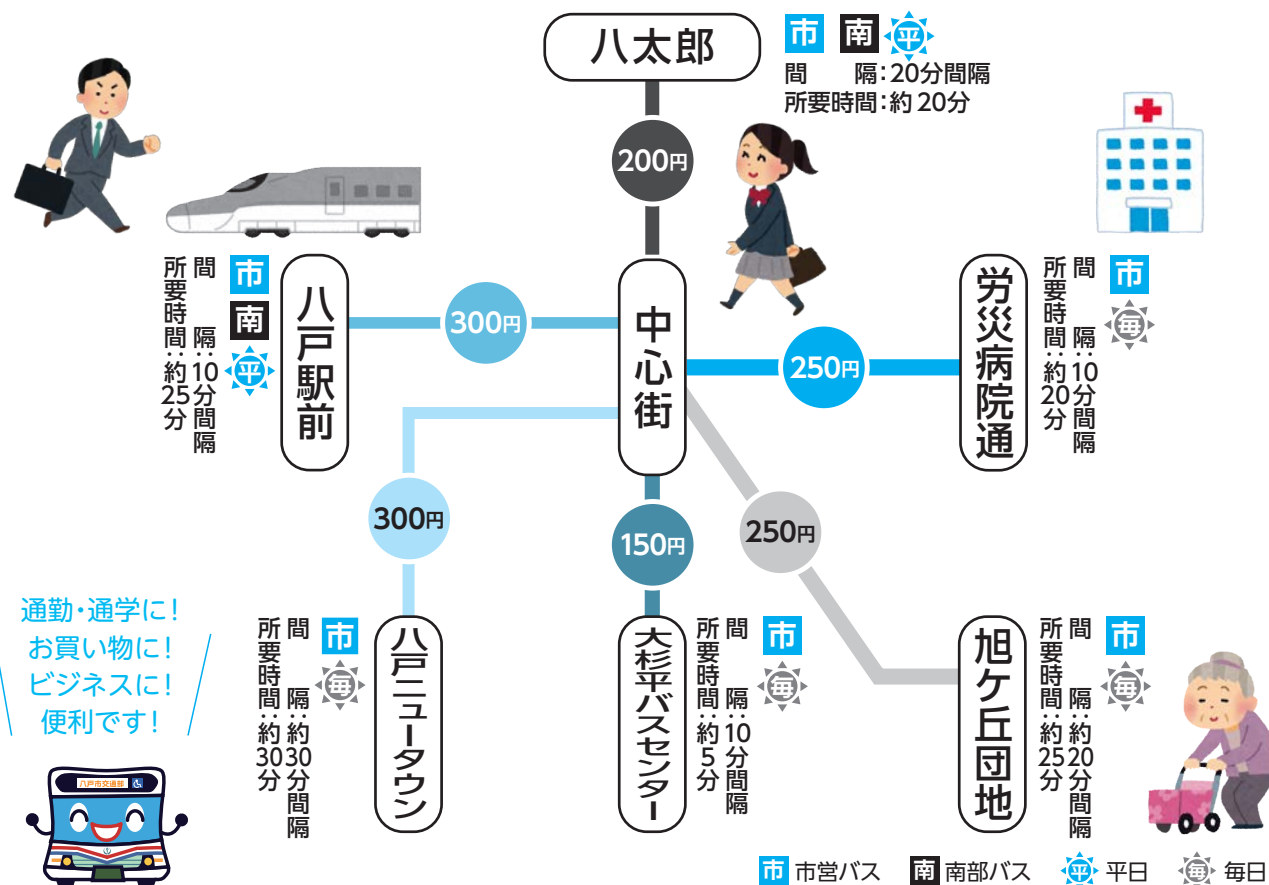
八太郎

市 南 平
間　隔：20分間隔
所要時間：約 20分

200円

中心街

八戸駅前

市 南 平
間　隔：10分間隔
所要時間：約25分

300円

労災病院通

市 毎
間　隔：10分間隔
所要時間：約20分

250円

300円

150円

250円

通勤・通学に！
お買い物に！
ビジネスに！
便利です！

八戸市交通部

八戸ニュータウン

市 毎
間　隔：約30分間隔
所要時間：約30分

大杉平バスセンター

市 毎
間　隔：10分間隔
所要時間：約5分

旭ケ丘団地

市 毎
間　隔：約20分間隔
所要時間：約25分

市 市営バス　南 南部バス　平 平日　毎 毎日